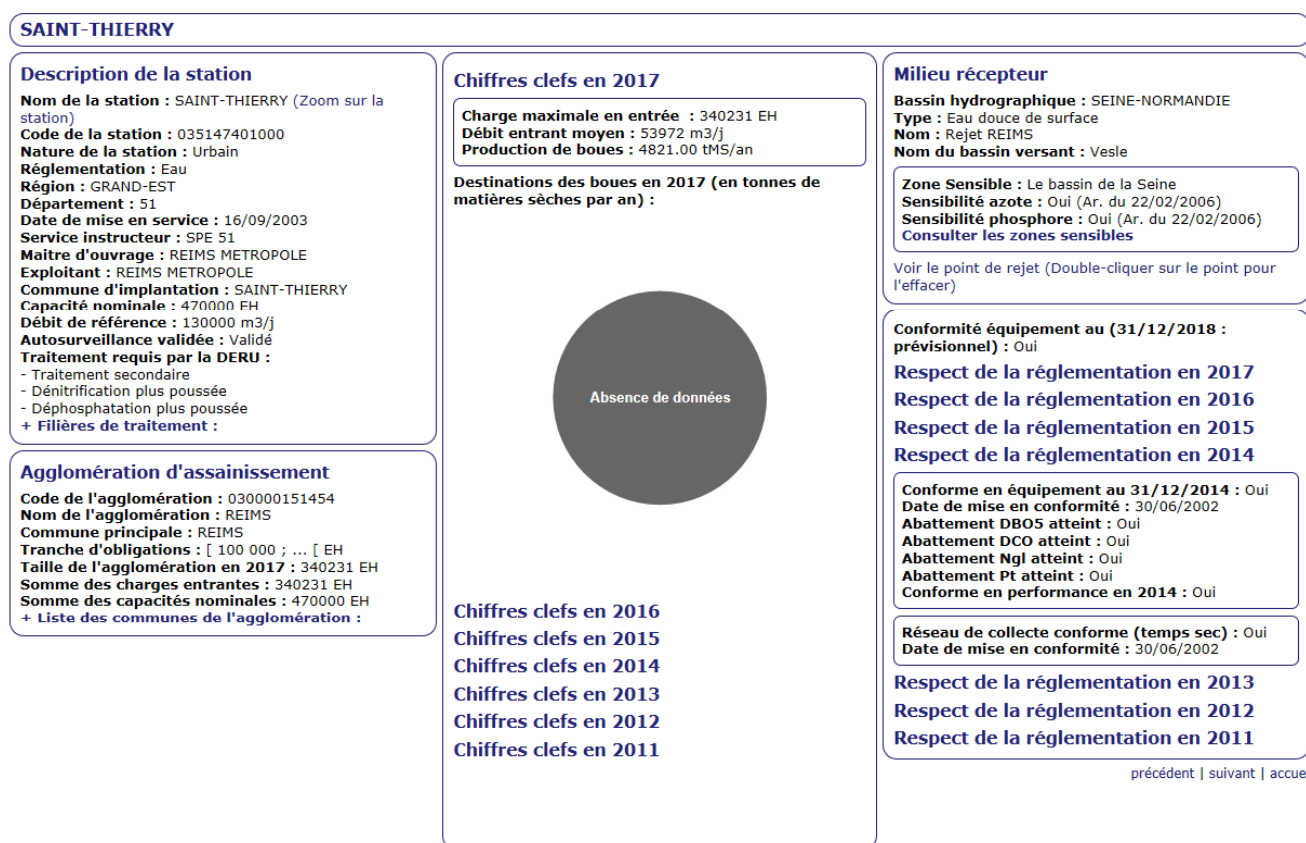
SAINT-THIERRY

Description de la station

Nom de la station : SAINT-THIERRY (Zoom sur la station)
Code de la station : 035147401000
Nature de la station : Urbain
Réglementation : Eau
Région : GRAND-EST
Département : 51
Date de mise en service : 16/09/2003
Service instructeur : SPE 51
Maitre d'ouvrage : REIMS METROPOLE
Exploitant : REIMS METROPOLE
Commune d'implantation : SAINT-THIERRY
Capacité nominale : 470000 EH
Débit de référence : 130000 m3/j
Autosurveillance validée : Validé
Traitement requis par la DERU :
- Traitement secondaire
- Dénitrification plus poussée
- Déphosphatation plus poussée
+ Filières de traitement :

Agglomération d'assainissement

Code de l'agglomération : 030000151454
Nom de l'agglomération : REIMS
Commune principale : REIMS
Tranche d'obligations : [ 100 000 ; ... [ EH
Taille de l'agglomération en 2017 : 340231 EH
Somme des charges entrantes : 340231 EH
Somme des capacités nominales : 470000 EH
+ Liste des communes de l'agglomération :

Chiffres clefs en 2017

Charge maximale en entrée : 340231 EH
Débit entrant moyen : 53972 m3/j
Production de boues : 4821.00 tMS/an

Destinations des boues en 2017 (en tonnes de matières sèches par an) :

Absence de données

Chiffres clefs en 2016
Chiffres clefs en 2015
Chiffres clefs en 2014
Chiffres clefs en 2013
Chiffres clefs en 2012
Chiffres clefs en 2011

Milieu récepteur

Bassin hydrographique : SEINE-NORMANDIE
Type : Eau douce de surface
Nom : Rejet REIMS
Nom du bassin versant : Vesle

Zone Sensible : Le bassin de la Seine
Sensibilité azote : Oui (Ar. du 22/02/2006)
Sensibilité phosphore : Oui (Ar. du 22/02/2006)
Consulter les zones sensibles

Voir le point de rejet (Double-cliquer sur le point pour l'effacer)

Conformité équipement au (31/12/2018 : prévisionnel) : Oui
Respect de la réglementation en 2017
Respect de la réglementation en 2016
Respect de la réglementation en 2015
Respect de la réglementation en 2014

Conforme en équipement au 31/12/2014 : Oui
Date de mise en conformité : 30/06/2002
Abattement DBO5 atteint : Oui
Abattement DCO atteint : Oui
Abattement Ngl atteint : Oui
Abattement Pt atteint : Oui
Conforme en performance en 2014 : Oui

Réseau de collecte conforme (temps sec) : Oui
Date de mise en conformité : 30/06/2002

Respect de la réglementation en 2013
Respect de la réglementation en 2012
Respect de la réglementation en 2011

précédent | suivant | accue